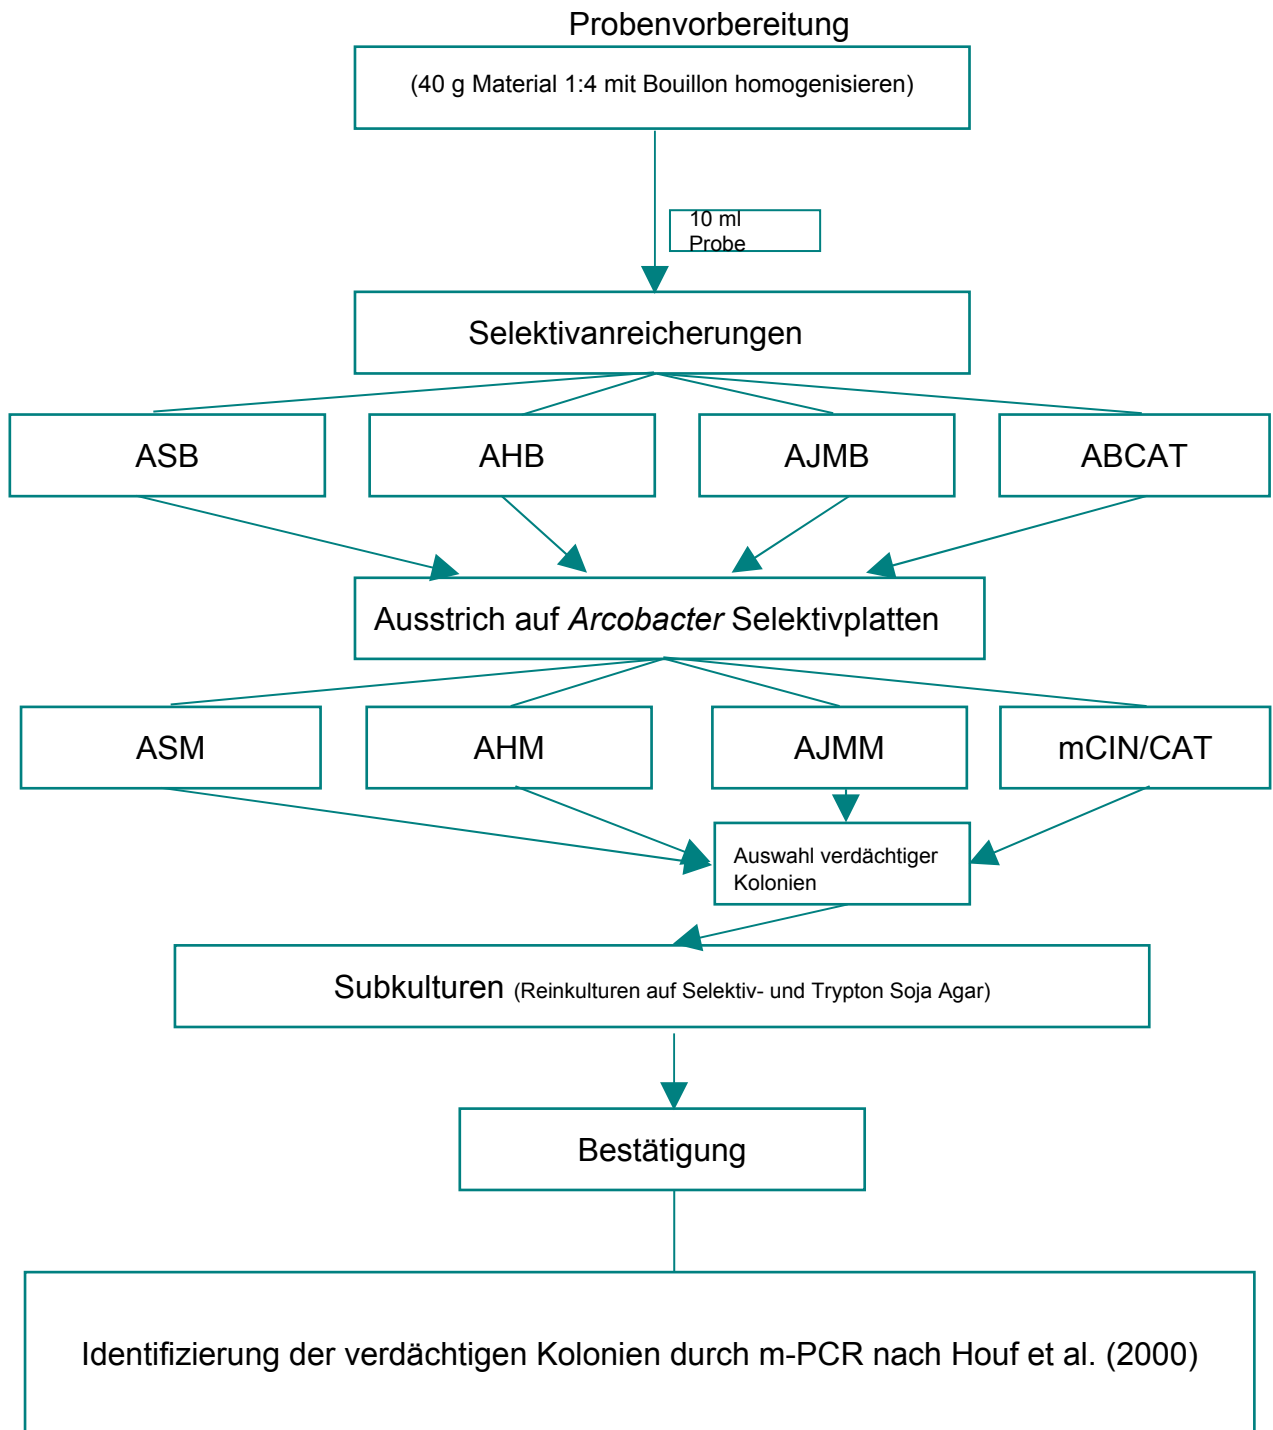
Probenvorbereitung

(40 g Material 1:4 mit Bouillon homogenisieren)

10 ml Probe

Selektivanreicherungen

ASB

AHB

AJMB

ABCAT

Ausstrich auf *Arcobacter* Selektivplatten

ASM

AHM

AJMM

mCIN/CAT

Auswahl verdächtiger Kolonien

Subkulturen (Reinkulturen auf Selektiv- und Trypton Soja Agar)

Bestätigung

Identifizierung der verdächtigen Kolonien durch m-PCR nach Houf et al. (2000)